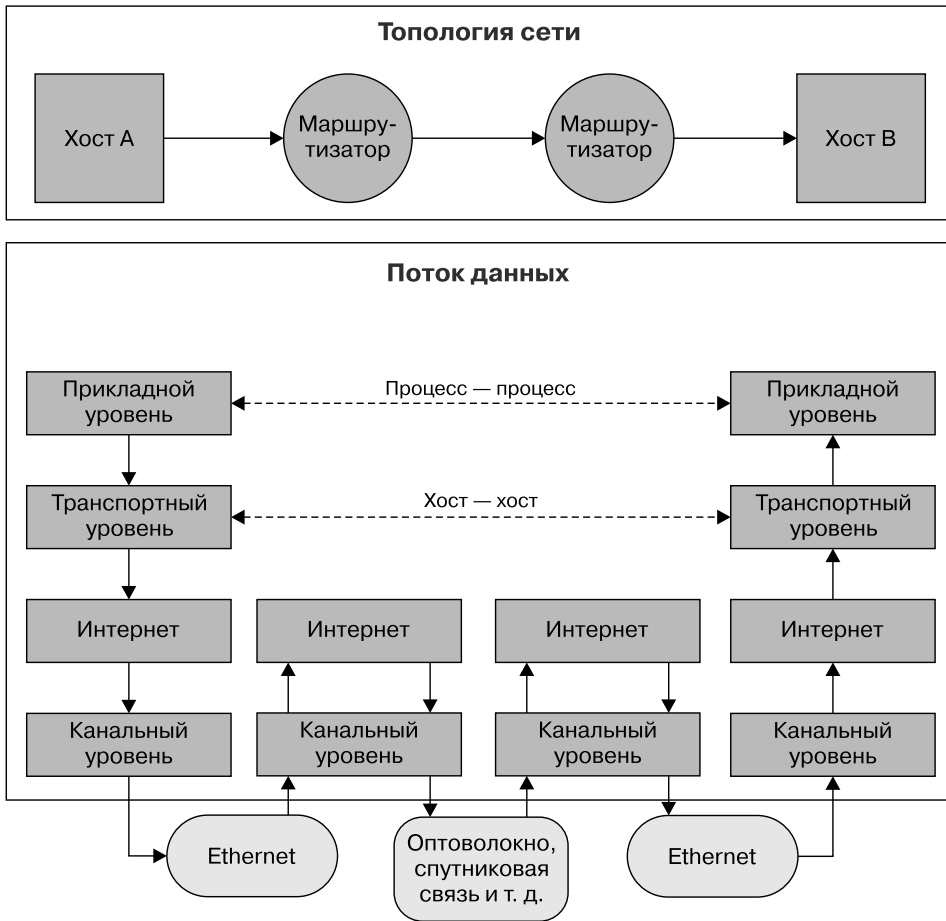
Топология сети

Хост А

Маршрутизатор

Маршрутизатор

Хост В

Поток данных

Прикладной уровень

Процесс — процесс

Прикладной уровень

Транспортный уровень

Хост — хост

Транспортный уровень

Интернет

Интернет

Интернет

Интернет

Канальный уровень

Канальный уровень

Канальный уровень

Канальный уровень

Ethernet

Оптоволокно, спутниковая связь и т. д.

Ethernet